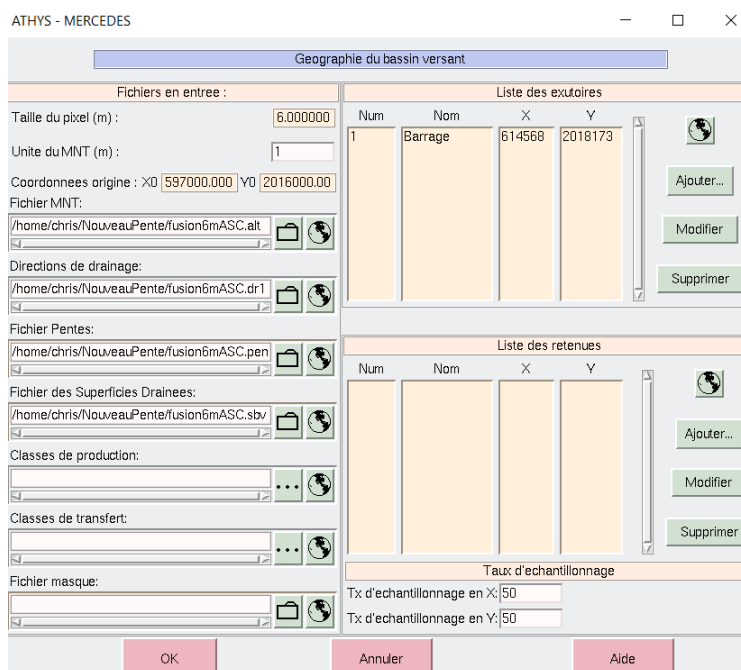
ATHYS - MERCEDES

Geographie du bassin versant

Fichiers en entree :

Taille du pixel (m) : 6.000000

Unite du MNT (m) : 1

Coordonnees origine : X0 597000.000 Y0 2016000.00

Fichier MNT:

/home/chris/NouveauPente/fusion6mASC.alt

Directions de drainage:

/home/chris/NouveauPente/fusion6mASC.dr1

Fichier Pentes:

/home/chris/NouveauPente/fusion6mASC.pen

Fichier des Superficies Drainees:

/home/chris/NouveauPente/fusion6mASC.sbv

Classes de production:

Classes de transfert:

Fichier masque:

Liste des exutoires

| Num | Nom | X | Y |
|---|---|---|---|
| 1 | Barrage | 614568 | 2018173 |

Ajouter...

Modifier

Supprimer

Liste des retenues

| Num | Nom | X | Y |
|---|---|---|---|

Ajouter...

Modifier

Supprimer

Taux d'echantillonnage

Tx d'echantillonnage en X: 50

Tx d'echantillonnage en Y: 50

OK

Annuler

Aide